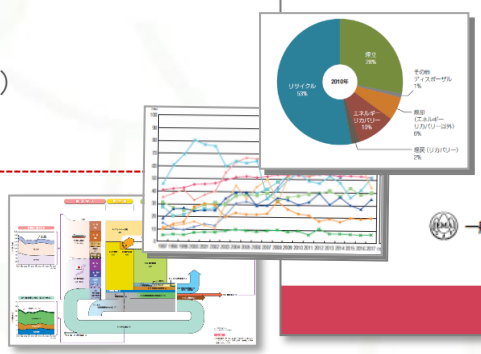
埋立
28%

その他
ディスポーザル
1%

焼却
(エネルギー
リカバリー以外)
8%

2010年

リサイクル
50%

エネルギー
リカバリー
13%

燃料(リカバリー)
2%

100
90
80
70
60
50
40
30
20
10

1997 1998 1999 2000 2001 2002 2003 2004 2005 2006 2007 2008 2009 2010 2011 2012 2013 2014 2015 2016 2017

PMA